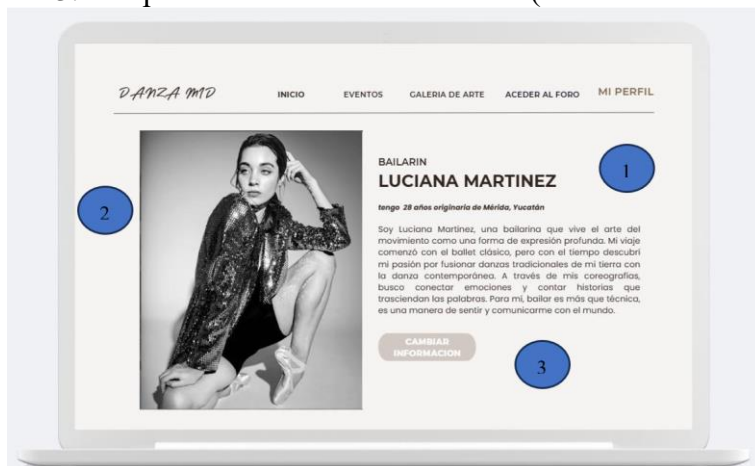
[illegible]

DANZA MD

INICIO EVENTOS GALERIA DE ARTE ACEDER AL FORO MI PERFIL

BAILARIN

LUCIANA MARTINEZ

1

2

tengo 28 años originaria de Mérida, Yucatán

Soy Luciana Martinez, una bailarina que vive el arte del movimiento como una forma de expresión profunda. Mi viaje comenzó con el ballet clásico, pero con el tiempo descubrí mi pasión por fusionar danzas tradicionales de mi tierra con la danza contemporánea. A través de mis coreografías, busco conectar emociones y contar historias que trasciendan las palabras. Para mí, bailar es más que técnica, es una manera de sentir y comunicarme con el mundo.

CAMBIAR INFORMACION

3